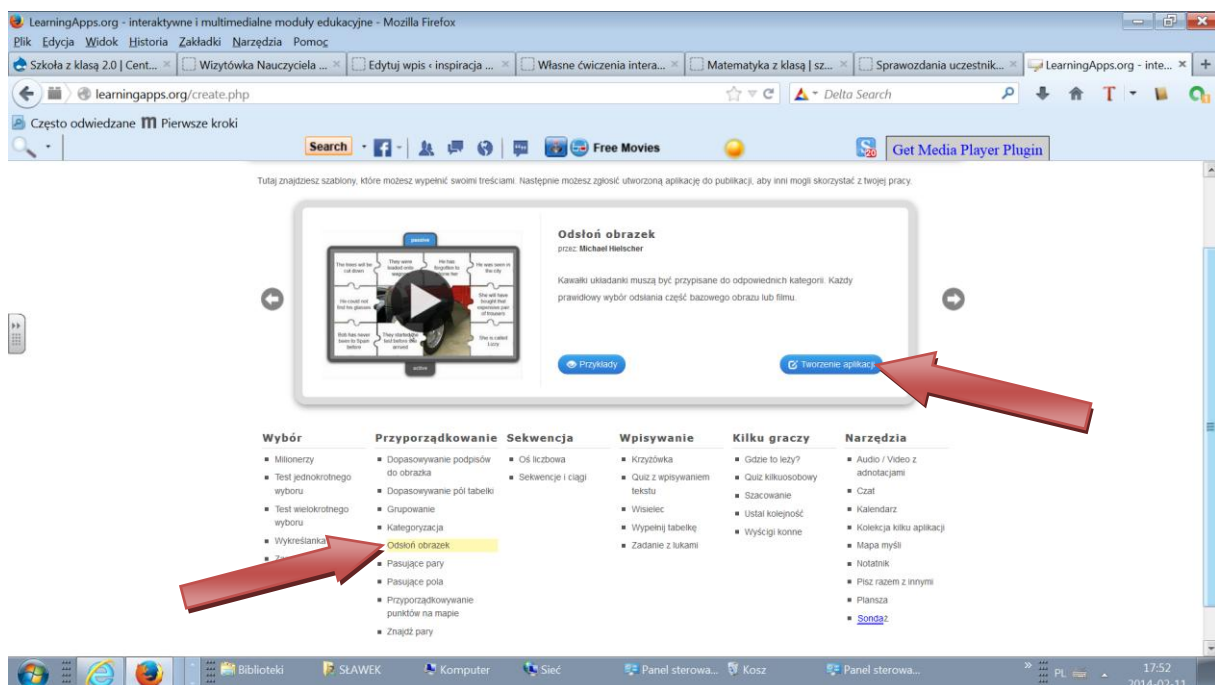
LearningApps.org - interaktywne i multimedialne moduły edukacyjne - Mozilla Firefox

Plik Edycja Widok Historia Zakładki Narzędzia Pomoc

Szkoła z klasą 2.0 | Cent... | Wizytówka Nauczyciela ... | Edytuj wpis ‹ inspiracja ... | Własne ćwiczenia intera... | Matematyka z klasą | sz... | Sprawozdania uczestnik... | LearningApps.org - inte...

learningapps.org/create.php

Delta Search

Często odwiedzane Pierwsze kroki

Search Free Movies Get Media Player Plugin

Tutaj znajdziesz szablony, które możesz wypełnić swoimi treściami. Następnie możesz zgłosić utworzoną aplikację do publikacji, aby inni mogli skorzystać z twojej pracy.

passive

The trees will be cut down | They were loaded onto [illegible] | He has forgotten to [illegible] her | He was seen in the city | He could not find his glasses | She will have bought her expensive pair of trousers | Bob has never been to Spain before | They started the test before she arrived | She is called Lizzy

active

Odsłoń obrazek
przez: Michael Hielscher

Kawałki układanki muszą być przypisane do odpowiednich kategorii. Każdy prawidłowy wybór odsłania część bazowego obrazu lub filmu.

Przykłady

Tworzenie aplikacji

Wybór
- Milionerzy
- Test jednokrotnego wyboru
- Test wielokrotnego wyboru
- Wykreślanka
- Za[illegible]

Przyporządkowanie
- Dopasowywanie podpisów do obrazka
- Dopasowywanie pól tabelki
- Grupowanie
- Kategoryzacja
- Odsłoń obrazek
- Pasujące pary
- Pasujące pola
- Przyporządkowywanie punktów na mapie
- Znajdź pary

Sekwencja
- Oś liczbowa
- Sekwencje i ciągi

Wpisywanie
- Krzyżówka
- Quiz z wpisywaniem tekstu
- Wisielec
- Wypełnij tabelkę
- Zadanie z lukami

Kilku graczy
- Gdzie to leży?
- Quiz kilkuosobowy
- Szacowanie
- Ustal kolejność
- Wyścigi konne

Narzędzia
- Audio / Video z adnotacjami
- Czat
- Kalendarz
- Kolekcja kilku aplikacji
- Mapa myśli
- Notatnik
- Pisz razem z innymi
- Plansza
- Sondaż

Biblioteki | SŁAWEK | Komputer | Sieć | Panel sterowa... | Kosz | Panel sterowa... | PL | 17:52 | 2014-02-11